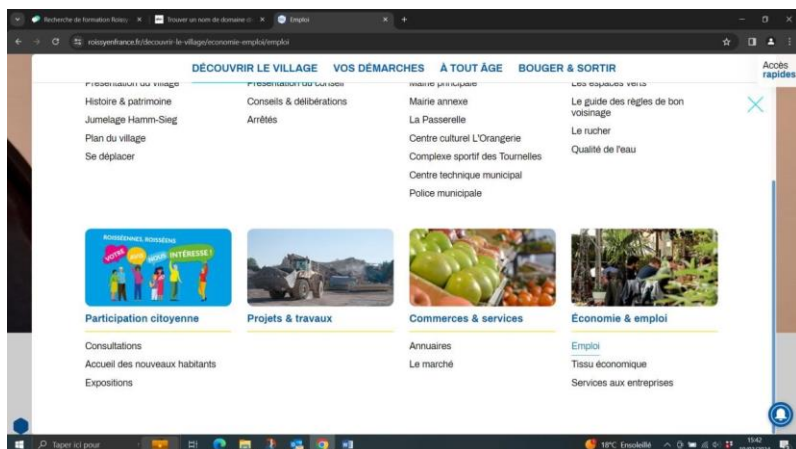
Recherche de formation Roissy | Trouver un nom de domaine | Emploi

roissyenfrance.fr/decouvrir-le-village/economie-emploi/emploi

DÉCOUVRIR LE VILLAGE VOS DÉMARCHES À TOUT ÂGE BOUGER & SORTIR

Accès rapides

Présentation du village
Histoire & patrimoine
Jumelage Hamm-Sieg
Plan du village
Se déplacer

Présentation du conseil
Conseils & délibérations
Arrêtés

Mairie principale
Mairie annexe
La Passerelle
Centre culturel L'Orangerie
Complexe sportif des Tournelles
Centre technique municipal
Police municipale

Les espaces verts
Le guide des règles de bon voisinage
Le rucher
Qualité de l'eau

ROISSÉENNES, ROISSÉENS VOTRE AVIS NOUS INTÉRESSE !

Participation citoyenne
Consultations
Accueil des nouveaux habitants
Expositions

Projets & travaux

Commerces & services
Annuaires
Le marché

Économie & emploi
Emploi
Tissu économique
Services aux entreprises

Taper ici pour

18°C Ensoleillé 15:42